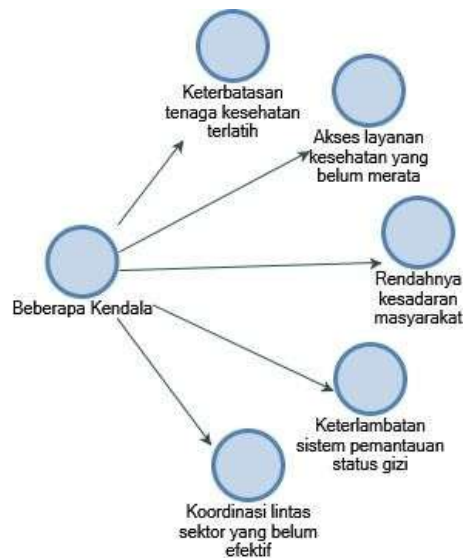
Keterbatasan tenaga kesehatan terlatih

Akses layanan kesehatan yang belum merata

Beberapa Kendala

Rendahnya kesadaran masyarakat

Keterlambatan sistem pemantauan status gizi

Koordinasi lintas sektor yang belum efektif